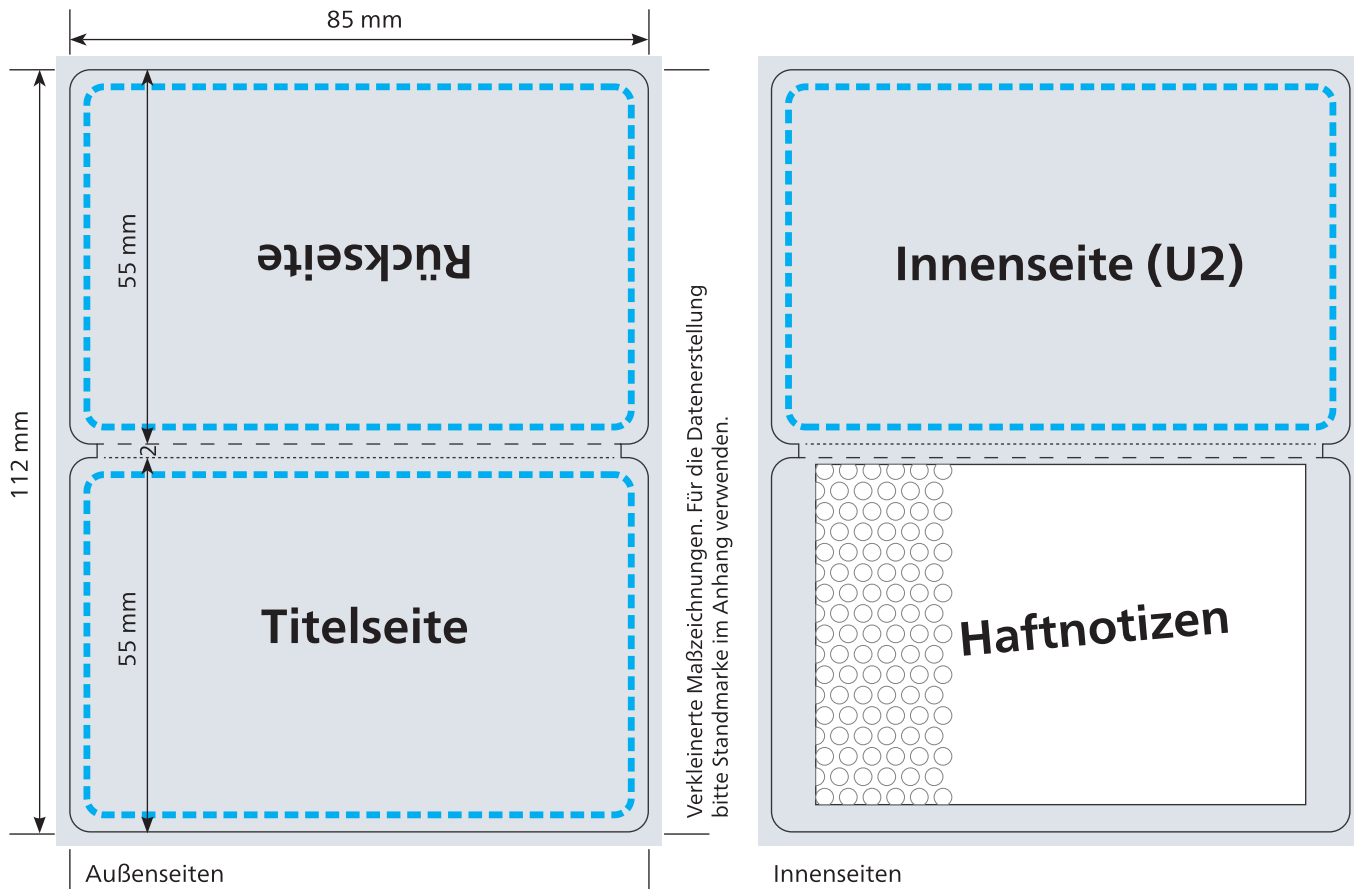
85 mm

112 mm

55 mm

Rückseite

2

55 mm

Titelseite

Außenseiten

Verkleinerte Maßzeichnungen. Für die Datenerstellung bitte Standmarke im Anhang verwenden.

Innenseite (U2)

Haftnotizen

Innenseiten